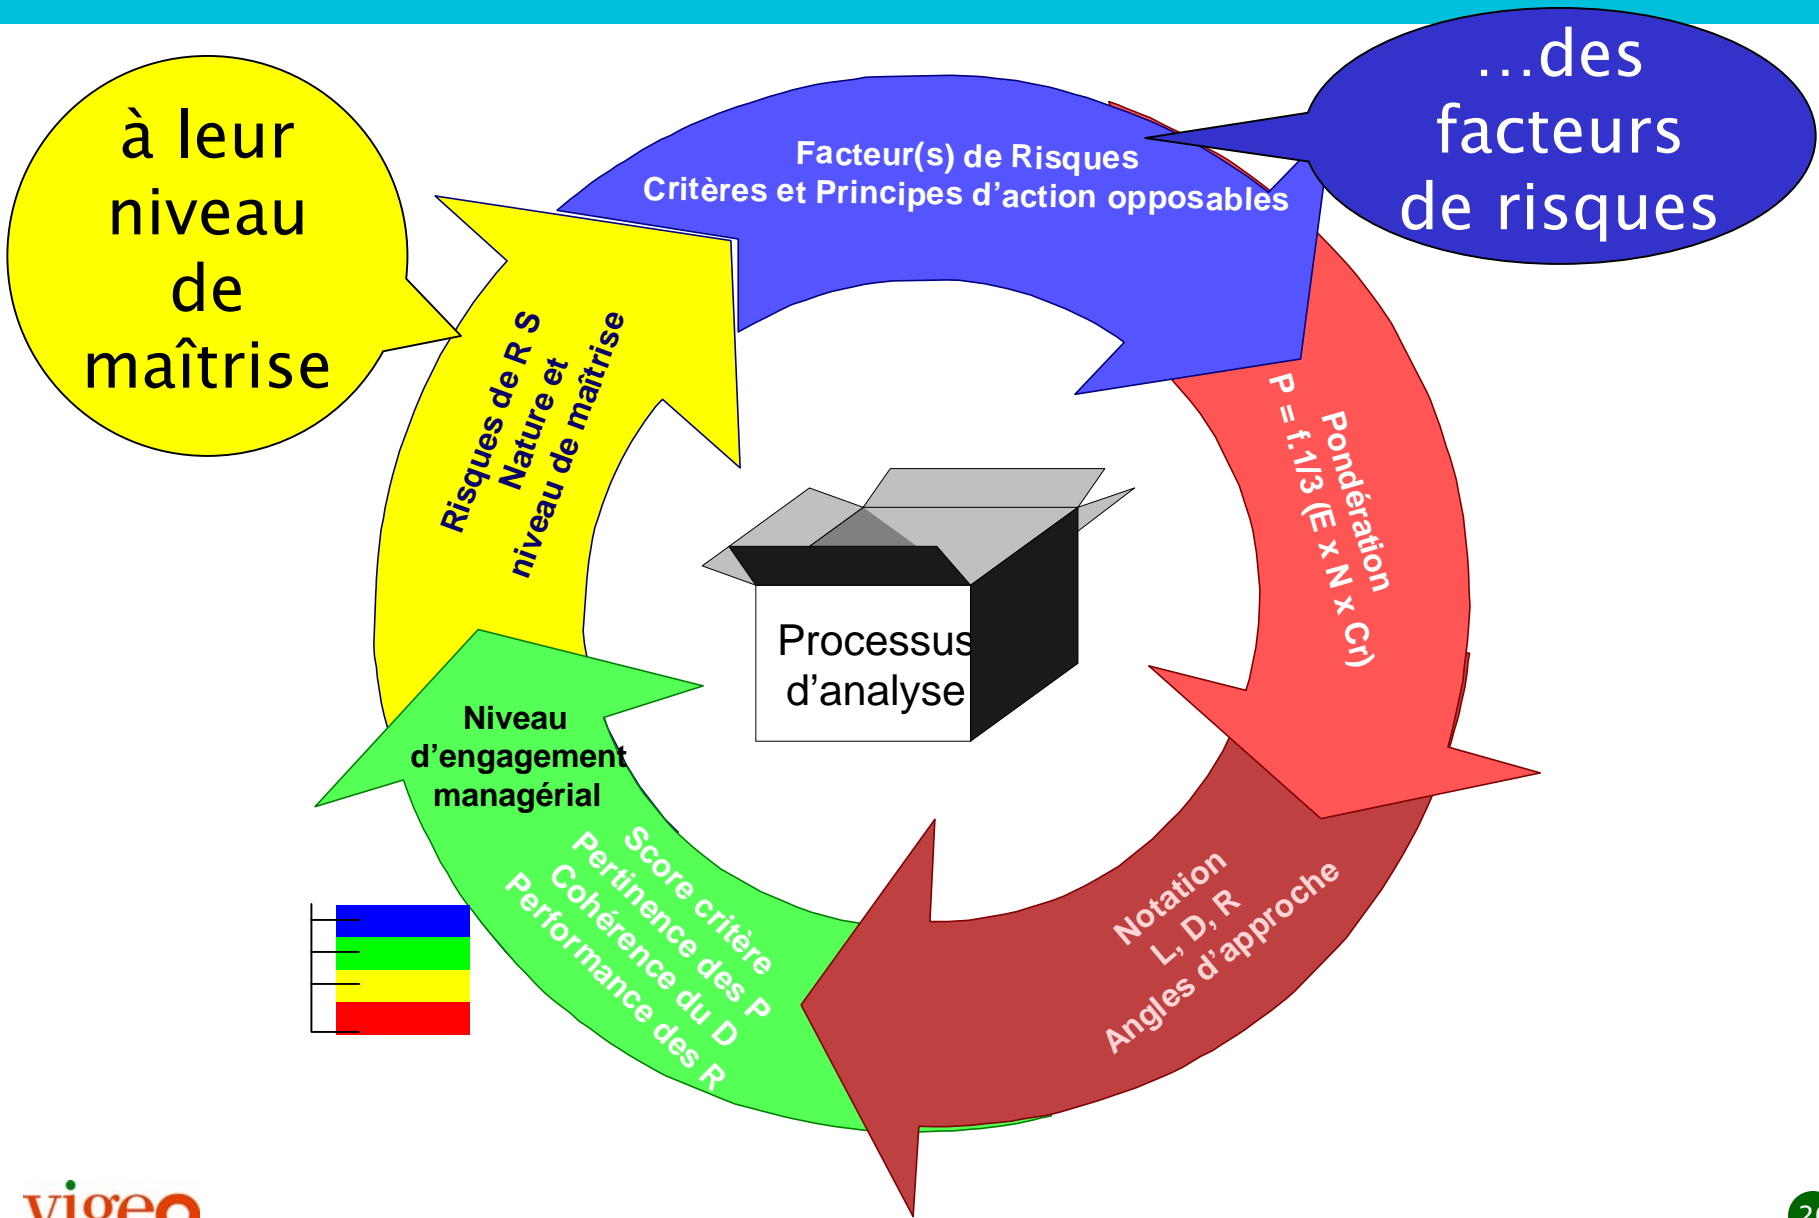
à leur niveau de maîtrise

…des facteurs de risques

Facteur(s) de Risques
Critères et Principes d'action opposables

Pondération
P = f.1/3 (E x N x Cr)

Notation
L, D, R
Angles d'approche

Score critère
Pertinence des P
Cohérence du D
Performance des R

Niveau d'engagement managérial

Risques de R S
Nature et
niveau de maîtrise

Processus d'analyse

vigeo

2